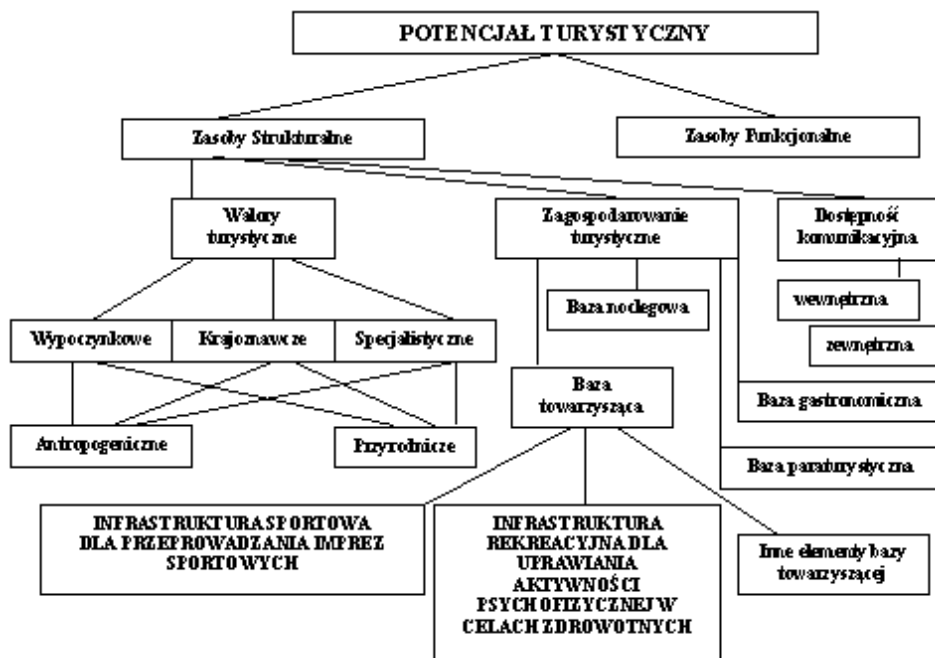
POTENCJAŁ TURYSTYCZNY

Zasoby Strukturalne

Zasoby Funkcjonalne

Walory turystyczne

Zagospodarowanie turystyczne

Dostępność komunikacyjna

Baza noclegowa

wewnętrzna

zewnętrzna

Wypoczynkowe

Krajoznawcze

Specjalistyczne

Baza towarzysząca

Baza gastronomiczna

Antropogeniczne

Przyrodnicze

Baza paraturystyczna

INFRASTRUKTURA SPORTOWA DLA PRZEPROWADZANIA IMPREZ SPORTOWYCH

INFRASTRUKTURA REKREACYJNA DLA UPRAWIANIA AKTYWNOŚCI PSYCHOFIZYCZNEJ W CELACH ZDROWOTNYCH

Inne elementy bazy towarzyszącej